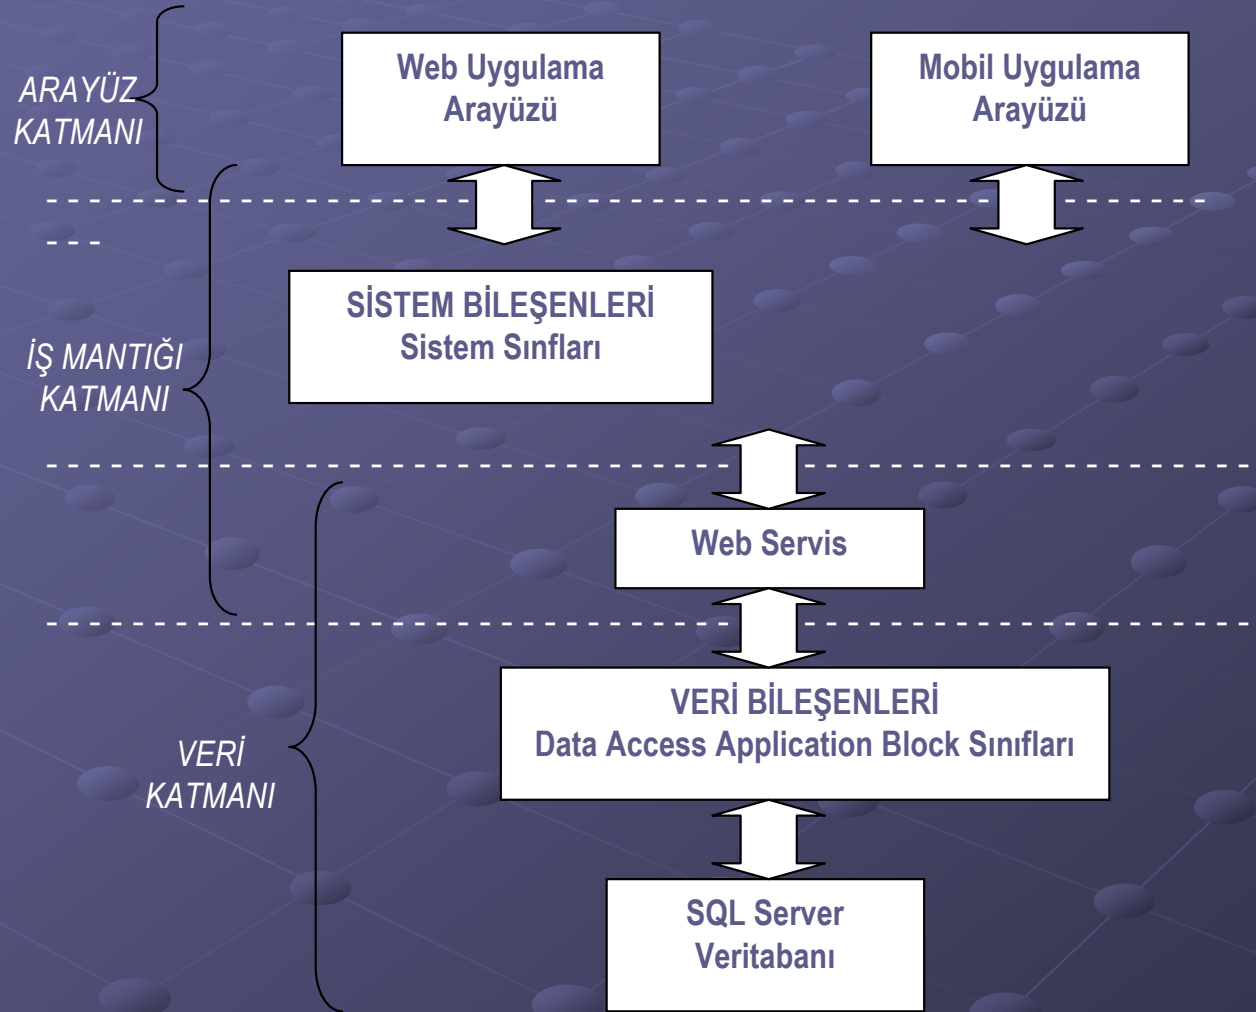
ARAYÜZ KATMANI

Web Uygulama Arayüzü

Mobil Uygulama Arayüzü

İŞ MANTIĞI KATMANI

SİSTEM BİLEŞENLERİ
Sistem Sınfları

Web Servis

VERİ KATMANI

VERİ BİLEŞENLERİ
Data Access Application Block Sınıfları

SQL Server Veritabanı